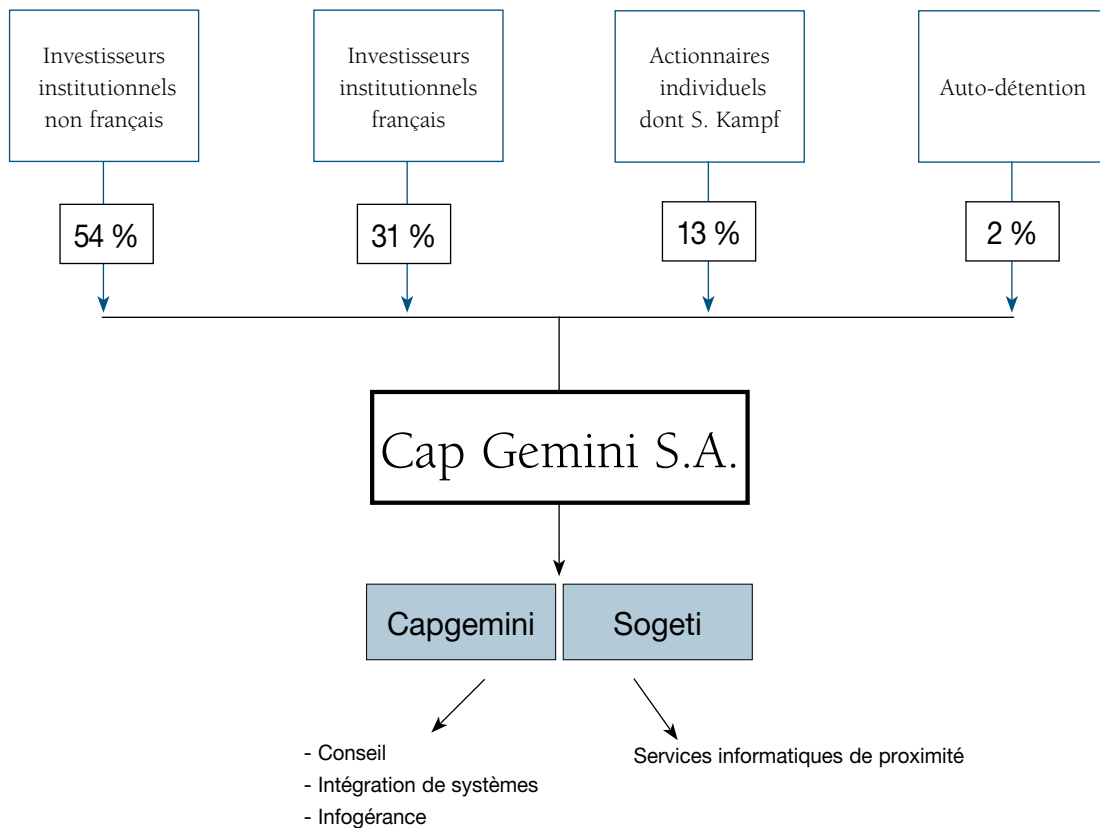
Investisseurs institutionnels non français

54 %

Investisseurs institutionnels français

31 %

Actionnaires individuels dont S. Kampf

13 %

Auto-détention

2 %

Cap Gemini S.A.

Capgemini

Sogeti

- Conseil
- Intégration de systèmes
- Infogérance

Services informatiques de proximité